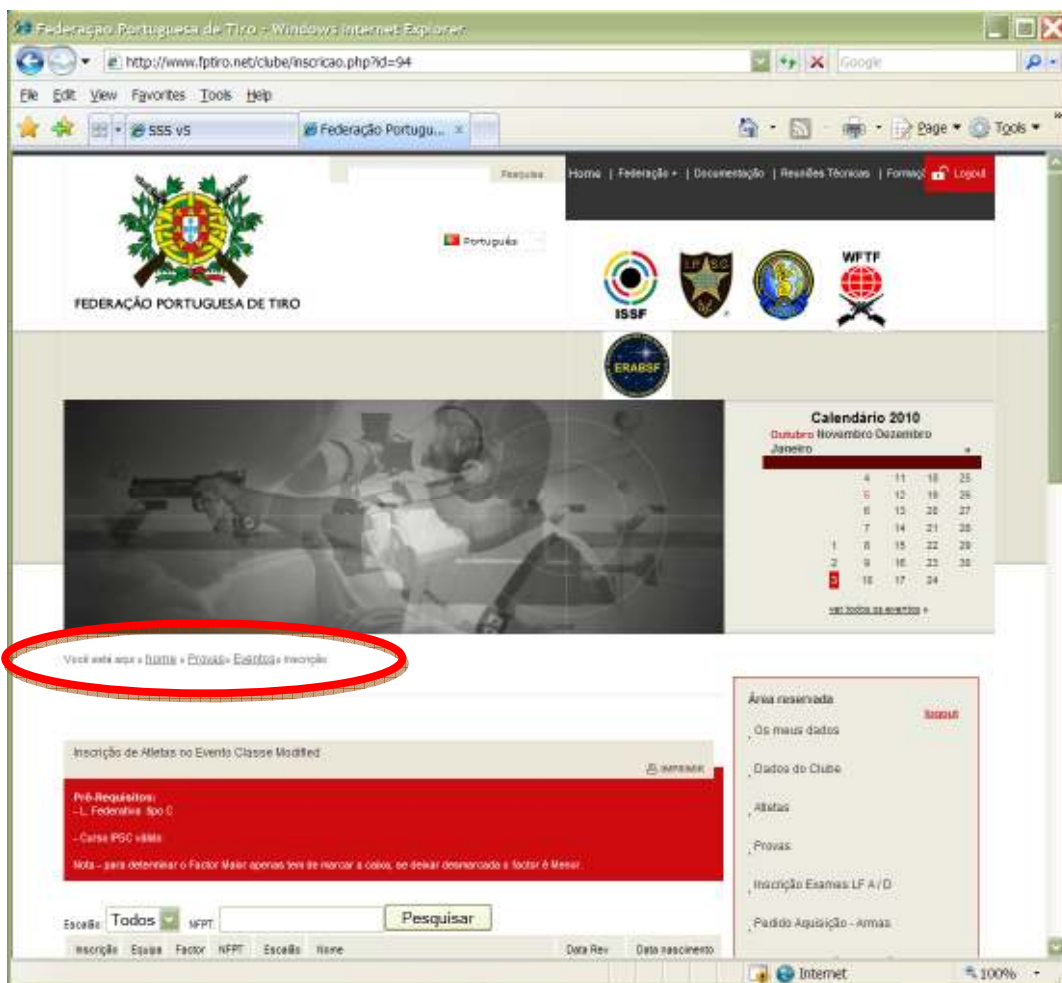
Federação Portuguesa de Tiro - Windows Internet Explorer

http://www.fptiro.net/clube/inscricao.php?id=94

Google

File Edit View Favorites Tools Help

SSS v5

Federação Portugu...

Page ▾ Tools ▾

Pesquisa

Home | Federação ▾ | Documentação | Reuniões Técnicas | Formaç

Logout

Português

FEDERAÇÃO PORTUGUESA DE TIRO

ISSF

IPSC

WFTF

ERABSF

Calendário 2010

Outubro Novembro Dezembro Janeiro

| | | | | |
|---|---|---|---|---|
| | | 4 | 11 | 18 | 25 |
| | | 5 | 12 | 19 | 26 |
| | | 6 | 13 | 20 | 27 |
| | | 7 | 14 | 21 | 28 |
| | 1 | 8 | 15 | 22 | 29 |
| | 2 | 9 | 16 | 23 | 30 |
| | 3 | 10 | 17 | 24 | |

ver todos os eventos »

Você está aqui » home » Provas » Eventos » Inscrição

Área reservada

logout

Os meus dados

Dados do Clube

Atletas

Provas

Inscrição Exames LF A / D

Pedido Aquisição - Armas

Inscrição de Atletas no Evento Classe Modified

IMPRIMIR

Pré-Requisitos:
- L. Federativa tipo C

- Curso IPSC válido

Nota – para determinar o Factor Maior apenas tem de marcar a caixa, se deixar desmarcada o factor é Menor.

Escalão Todos NFPT Pesquisar

| Inscrição | Equipa | Factor | NFPT | Escalão | Nome | Data Rev | Data nascimento |
|---|---|---|---|---|---|---|---|

Internet

100%